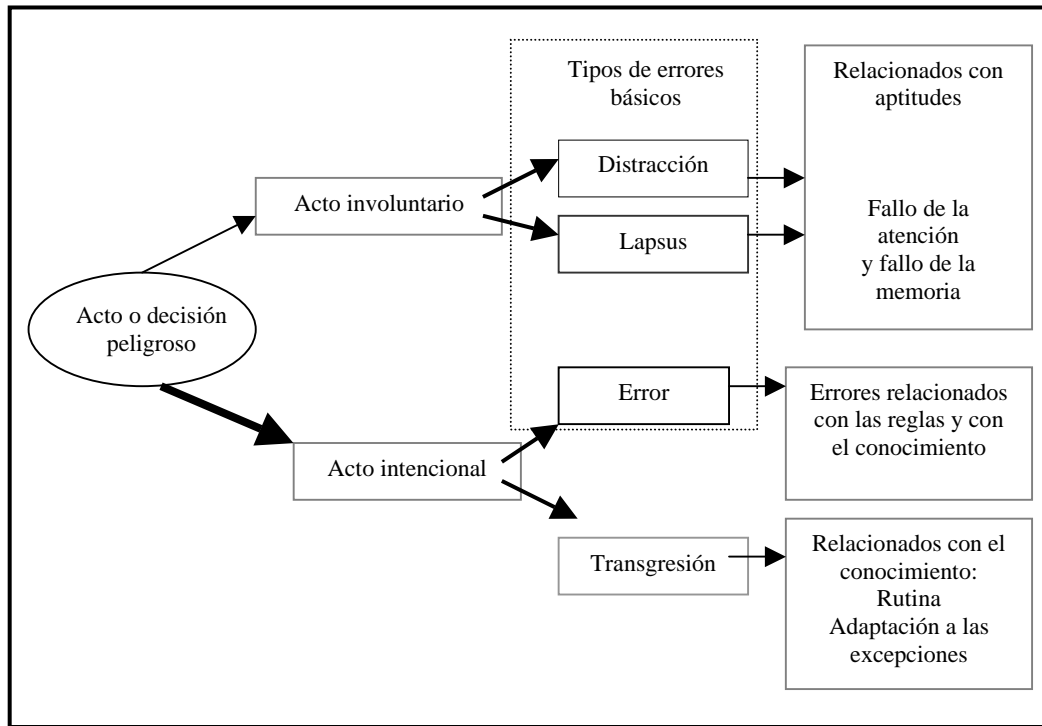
Acto o decisión peligroso

Acto involuntario

Acto intencional

Tipos de errores básicos

Distracción

Lapsus

Error

Transgresión

Relacionados con aptitudes

Fallo de la atención y fallo de la memoria

Errores relacionados con las reglas y con el conocimiento

Relacionados con el conocimiento: Rutina Adaptación a las excepciones